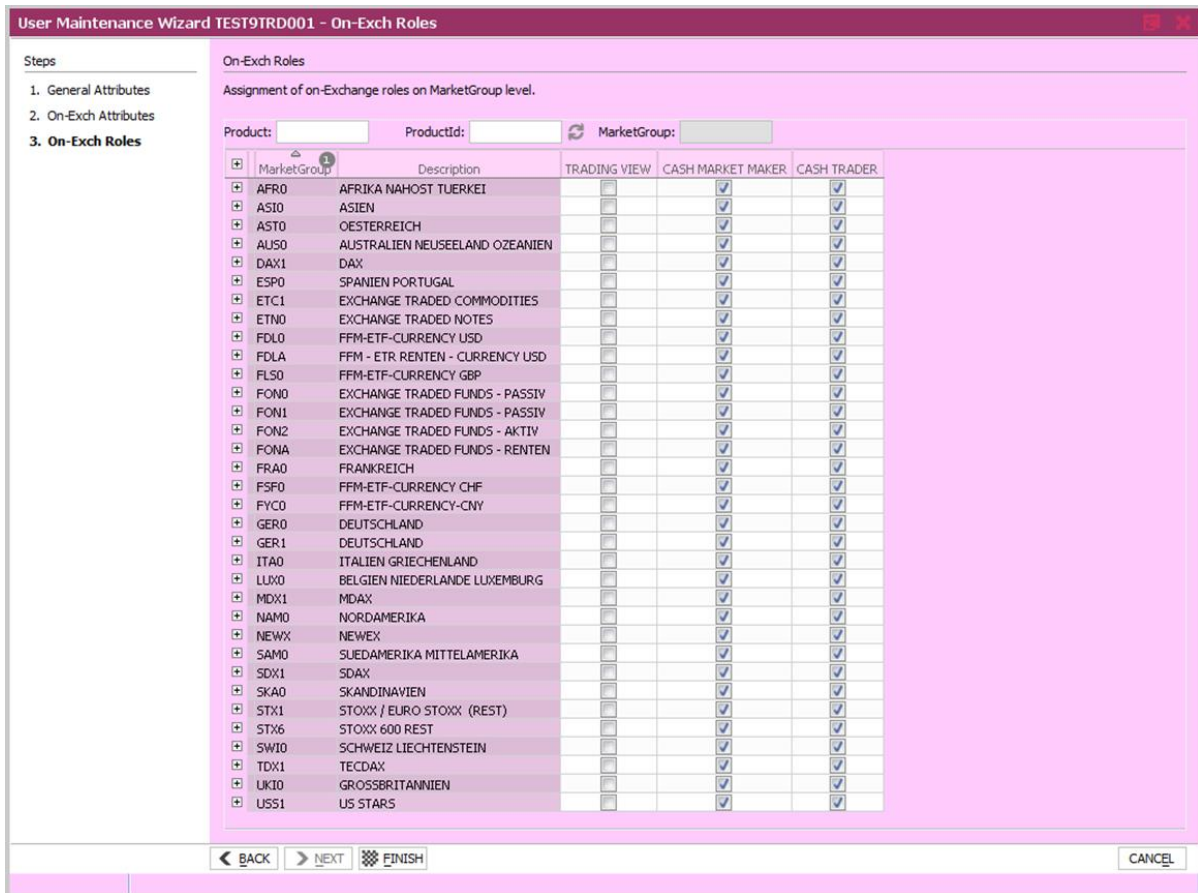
User Maintenance Wizard TEST9TRD001 - On-Exch Roles

Steps
1. General Attributes
2. On-Exch Attributes
3. On-Exch Roles

On-Exch Roles

Assignment of on-Exchange roles on MarketGroup level.

Product: ProductId: MarketGroup:

| MarketGroup 1 | Description | TRADING VIEW | CASH MARKET MAKER | CASH TRADER |
|---|---|---|---|---|
| AFR0 | AFRIKA NAHOST TUERKEI | ☐ | ☑ | ☑ |
| ASI0 | ASIEN | ☐ | ☑ | ☑ |
| AST0 | OESTERREICH | ☐ | ☑ | ☑ |
| AUS0 | AUSTRALIEN NEUSEELAND OZEANIEN | ☐ | ☑ | ☑ |
| DAX1 | DAX | ☐ | ☑ | ☑ |
| ESP0 | SPANIEN PORTUGAL | ☐ | ☑ | ☑ |
| ETC1 | EXCHANGE TRADED COMMODITIES | ☐ | ☑ | ☑ |
| ETN0 | EXCHANGE TRADED NOTES | ☐ | ☑ | ☑ |
| FDL0 | FFM-ETF-CURRENCY USD | ☐ | ☑ | ☑ |
| FDLA | FFM - ETR RENTEN - CURRENCY USD | ☐ | ☑ | ☑ |
| FLS0 | FFM-ETF-CURRENCY GBP | ☐ | ☑ | ☑ |
| FON0 | EXCHANGE TRADED FUNDS - PASSIV | ☐ | ☑ | ☑ |
| FON1 | EXCHANGE TRADED FUNDS - PASSIV | ☐ | ☑ | ☑ |
| FON2 | EXCHANGE TRADED FUNDS - AKTIV | ☐ | ☑ | ☑ |
| FONA | EXCHANGE TRADED FUNDS - RENTEN | ☐ | ☑ | ☑ |
| FRA0 | FRANKREICH | ☐ | ☑ | ☑ |
| FSF0 | FFM-ETF-CURRENCY CHF | ☐ | ☑ | ☑ |
| FYC0 | FFM-ETF-CURRENCY-CNY | ☐ | ☑ | ☑ |
| GER0 | DEUTSCHLAND | ☐ | ☑ | ☑ |
| GER1 | DEUTSCHLAND | ☐ | ☑ | ☑ |
| ITA0 | ITALIEN GRIECHENLAND | ☐ | ☑ | ☑ |
| LUX0 | BELGIEN NIEDERLANDE LUXEMBURG | ☐ | ☑ | ☑ |
| MDX1 | MDAX | ☐ | ☑ | ☑ |
| NAM0 | NORDAMERIKA | ☐ | ☑ | ☑ |
| NEWX | NEWEX | ☐ | ☑ | ☑ |
| SAM0 | SUEDAMERIKA MITTELAMERIKA | ☐ | ☑ | ☑ |
| SDX1 | SDAX | ☐ | ☑ | ☑ |
| SKA0 | SKANDINAVIEN | ☐ | ☑ | ☑ |
| STX1 | STOXX / EURO STOXX (REST) | ☐ | ☑ | ☑ |
| STX6 | STOXX 600 REST | ☐ | ☑ | ☑ |
| SWI0 | SCHWEIZ LIECHTENSTEIN | ☐ | ☑ | ☑ |
| TDX1 | TECDAX | ☐ | ☑ | ☑ |
| UKI0 | GROSSBRITANNIEN | ☐ | ☑ | ☑ |
| USS1 | US STARS | ☐ | ☑ | ☑ |

BACK NEXT FINISH CANCEL